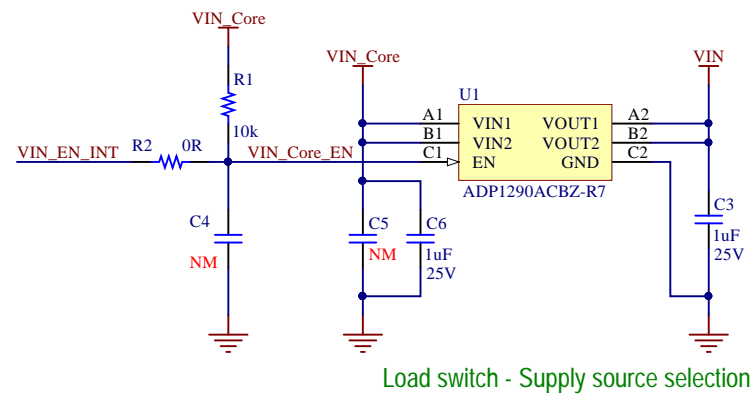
VIN_Core

R1

10k

VIN_EN_INT R2 0R VIN_Core_EN

C4

NM

VIN_Core

U1

A1 VIN1 VOUT1 A2

B1 VIN2 VOUT2 B2

C1 EN GND C2

ADP1290ACBZ-R7

C5 C6

NM 1uF 25V

VIN

C3

1uF

25V

Load switch - Supply source selection